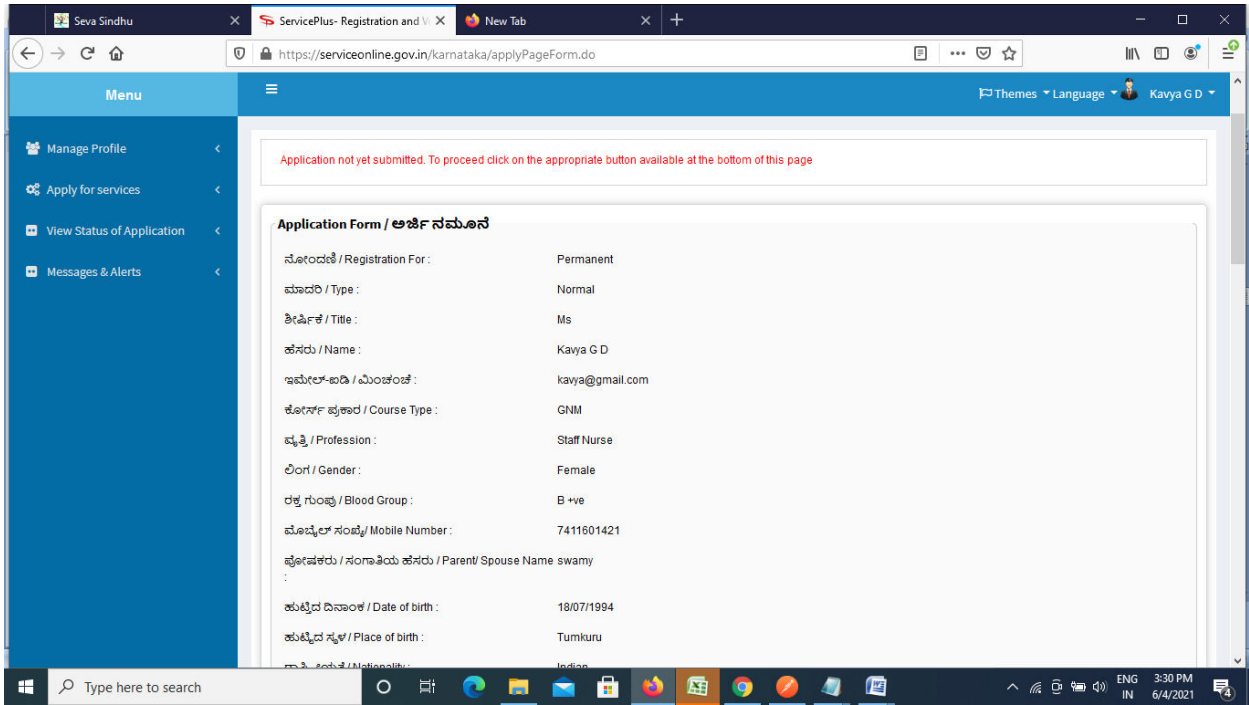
Seva Sindhu
ServicePlus- Registration and V
New Tab
https://serviceonline.gov.in/karnataka/applyPageForm.do

Menu
Themes Language Kavya G D

Manage Profile
Apply for services
View Status of Application
Messages & Alerts

Application not yet submitted. To proceed click on the appropriate button available at the bottom of this page

Application Form / ಅರ್ಜಿ ನಮೂನೆ

| | |
|---|---|
| ನೋಂದಣಿ / Registration For : | Permanent |
| ಮಾದರಿ / Type : | Normal |
| ಶೀರ್ಷಿಕೆ / Title : | Ms |
| ಹೆಸರು / Name : | Kavya G D |
| ಇಮೇಲ್-ಐಡಿ / ಮಿಂಚಂಚೆ : | kavya@gmail.com |
| ಕೋರ್ಸ್ ಪ್ರಕಾರ / Course Type : | GNM |
| ವೃತ್ತಿ / Profession : | Staff Nurse |
| ಲಿಂಗ / Gender : | Female |
| ರಕ್ತ ಗುಂಪು / Blood Group : | B +ve |
| ಮೊಬೈಲ್ ಸಂಖ್ಯೆ/ Mobile Number : | 7411601421 |
| ಪೋಷಕರು / ಸಂಗಾತಿಯ ಹೆಸರು / Parent/ Spouse Name : | swamy |
| ಹುಟ್ಟಿದ ದಿನಾಂಕ / Date of birth : | 18/07/1994 |
| ಹುಟ್ಟಿದ ಸ್ಥಳ / Place of birth : | Tumkuru |
| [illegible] / Nationality : | Indian |

Type here to search
ENG IN 3:30 PM 6/4/2021